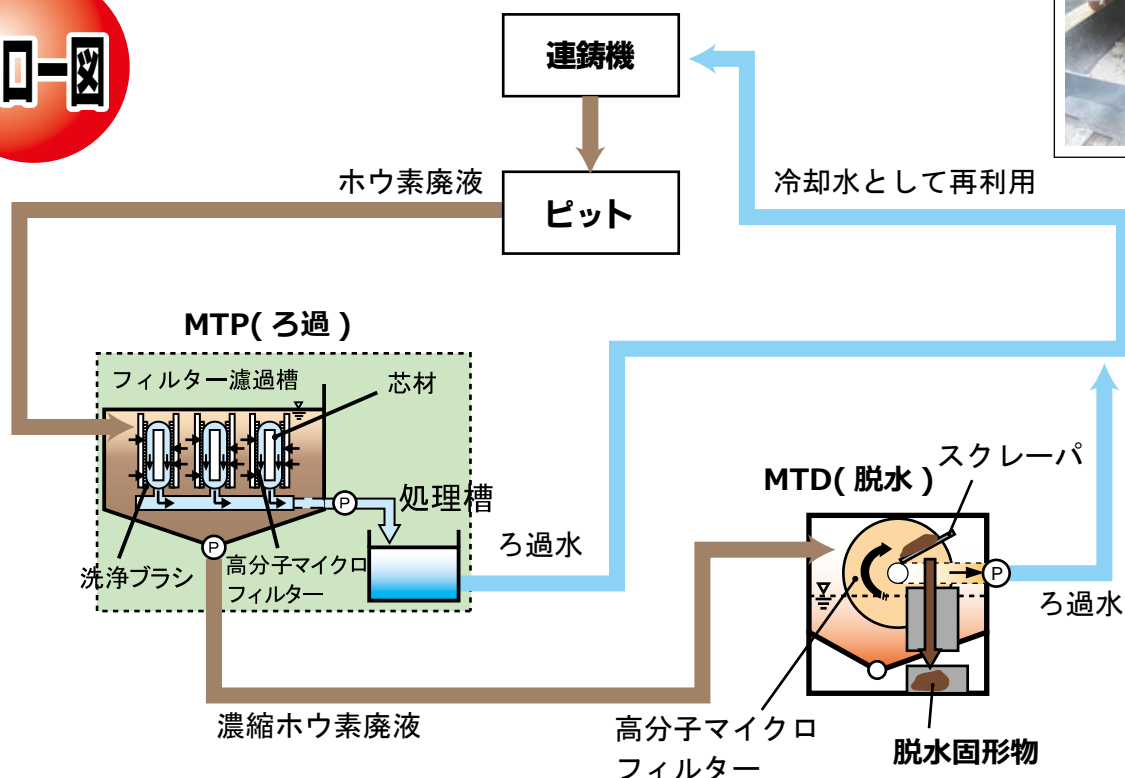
ロー図

連鋳機

ピット

ホウ素廃液

冷却水として再利用

MTP(ろ過)

フィルター濾過槽

芯材

P

処理槽

P

洗浄ブラシ

高分子マイクロフィルター

ろ過水

MTD(脱水)

スクレーパ

P

ろ過水

濃縮ホウ素廃液

高分子マイクロフィルター

脱水固形物